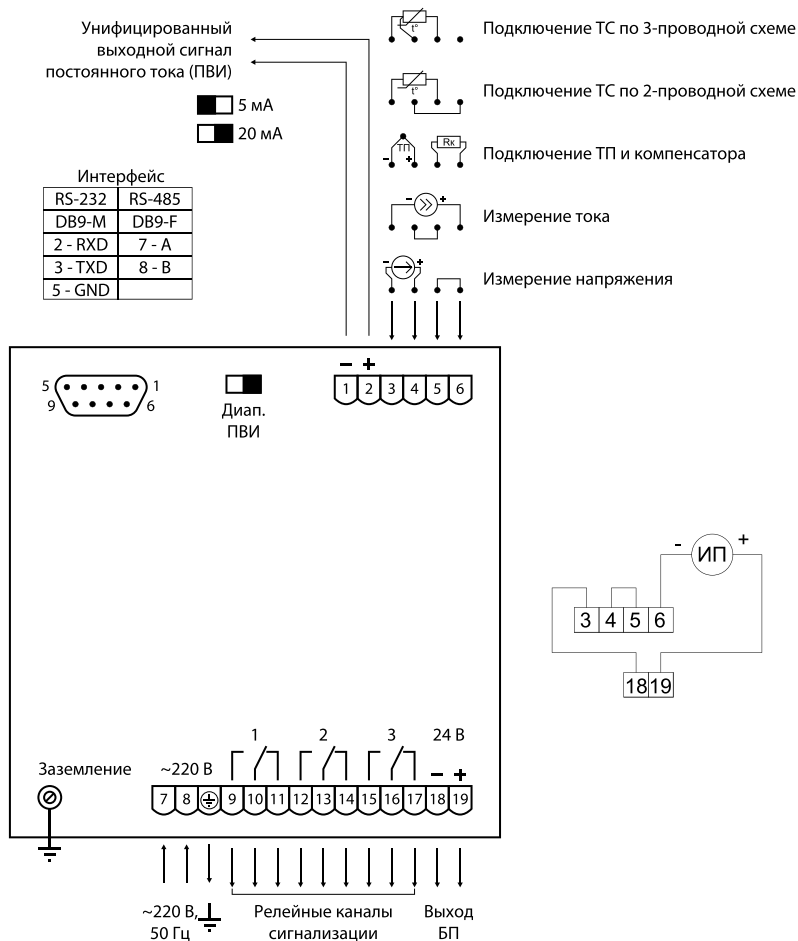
Унифицированный выходной сигнал постоянного тока (ПВИ)

5 мА

20 мА

Интерфейс

| RS-232 | RS-485 |
|---|---|
| DB9-M | DB9-F |
| 2 - RXD | 7 - A |
| 3 - TXD | 8 - B |
| 5 - GND | |

t°

Подключение ТС по 3-проводной схеме

t°

Подключение ТС по 2-проводной схеме

ТП Rк

Подключение ТП и компенсатора

Измерение тока

Измерение напряжения

5 1
9 6

Диап. ПВИ

– +
1 2 3 4 5 6

ИП
- +
3 4 5 6
18 19

1 2 3 24 В

Заземление ~220 В – +

7 8 9 10 11 12 13 14 15 16 17 18 19

~220 В, 50 Гц

Релейные каналы сигнализации

Выход БП